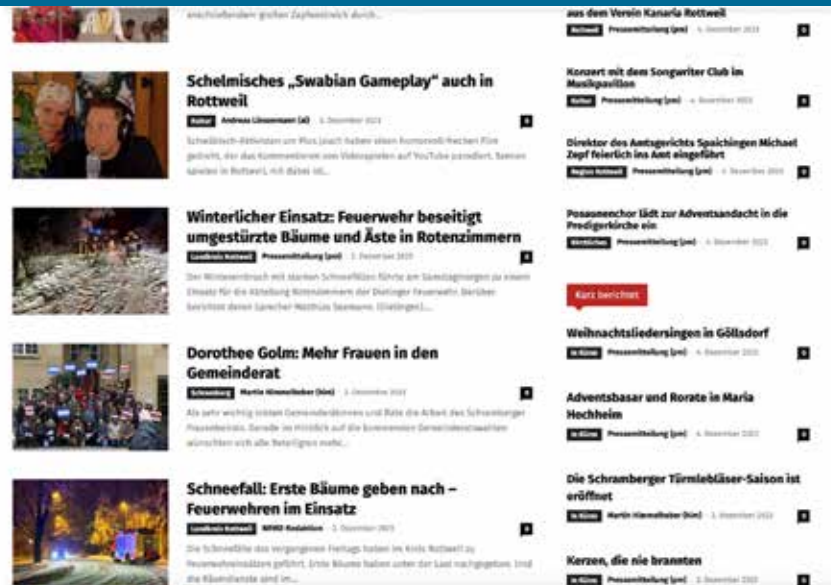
anschließendem großen Zapfenstreich durch...

Schelmisches „Swabian Gameplay" auch in Rottweil

Kultur Andreas Linsenmann (al) 5. Dezember 2023

Schwäbisch-Aktivisten um Plus Joach haben einen humorvoll-frechen Film gedreht, der das Kommentieren von Videospielen auf YouTube parodiert. Szenen spielen in Rottweil, mit dabei ist...

Winterlicher Einsatz: Feuerwehr beseitigt umgestürzte Bäume und Äste in Rotenzimmern

Landkreis Rottweil Pressemitteilung (pm) 5. Dezember 2023

Der Wintereinbruch mit starken Schneefällen führte am Samstagmorgen zu einem Einsatz für die Abteilung Rotenzimmern der Dietinger Feuerwehr. Darüber berichtet deren Sprecher Matthias Seemann. (Dietingen)...

Dorothee Golm: Mehr Frauen in den Gemeinderat

Schramberg Martin Himmelheber (him) 5. Dezember 2023

Als sehr wichtig bilden Gemeinderätinnen und Räte die Arbeit des Schramberger Frauenbeirats. Gerade im Hinblick auf die kommenden Gemeinderatswahlen wünschen sich alle Beteiligten mehr...

Schneefall: Erste Bäume geben nach – Feuerwehren im Einsatz

Landkreis Rottweil NRWZ-Redaktion 2. Dezember 2023

Die Schneefälle des vergangenen Freitags haben im Kreis Rottweil zu Feuerwehreinsätzen geführt. Erste Bäume haben unter der Last nachgegeben. Und die Räumdienste sind im...

aus dem Verein Kanaria Rottweil

Rottweil Pressemitteilung (pm) 4. Dezember 2023

Konzert mit dem Songwriter Club im Musikpavillon

Kultur Pressemitteilung (pm) 4. Dezember 2023

Direktor des Amtsgerichts Spaichingen Michael Zepf feierlich ins Amt eingeführt

Region Rottweil Pressemitteilung (pm) 4. Dezember 2023

Posaunenchor lädt zur Adventsandacht in die Predigerkirche ein

Kirchliches Pressemitteilung (pm) 4. Dezember 2023

Kurz berichtet

Weihnachtsliedersingen in Göllsdorf

In Kürze Pressemitteilung (pm) 4. Dezember 2023

Adventsbasar und Rorate in Maria Hochheim

In Kürze Pressemitteilung (pm) 4. Dezember 2023

Die Schramberger Türmlebläser-Saison ist eröffnet

In Kürze Martin Himmelheber (him) 3. Dezember 2023

Kerzen, die nie brannten

In Kürze Pressemitteilung (pm) 2. Dezember 2023